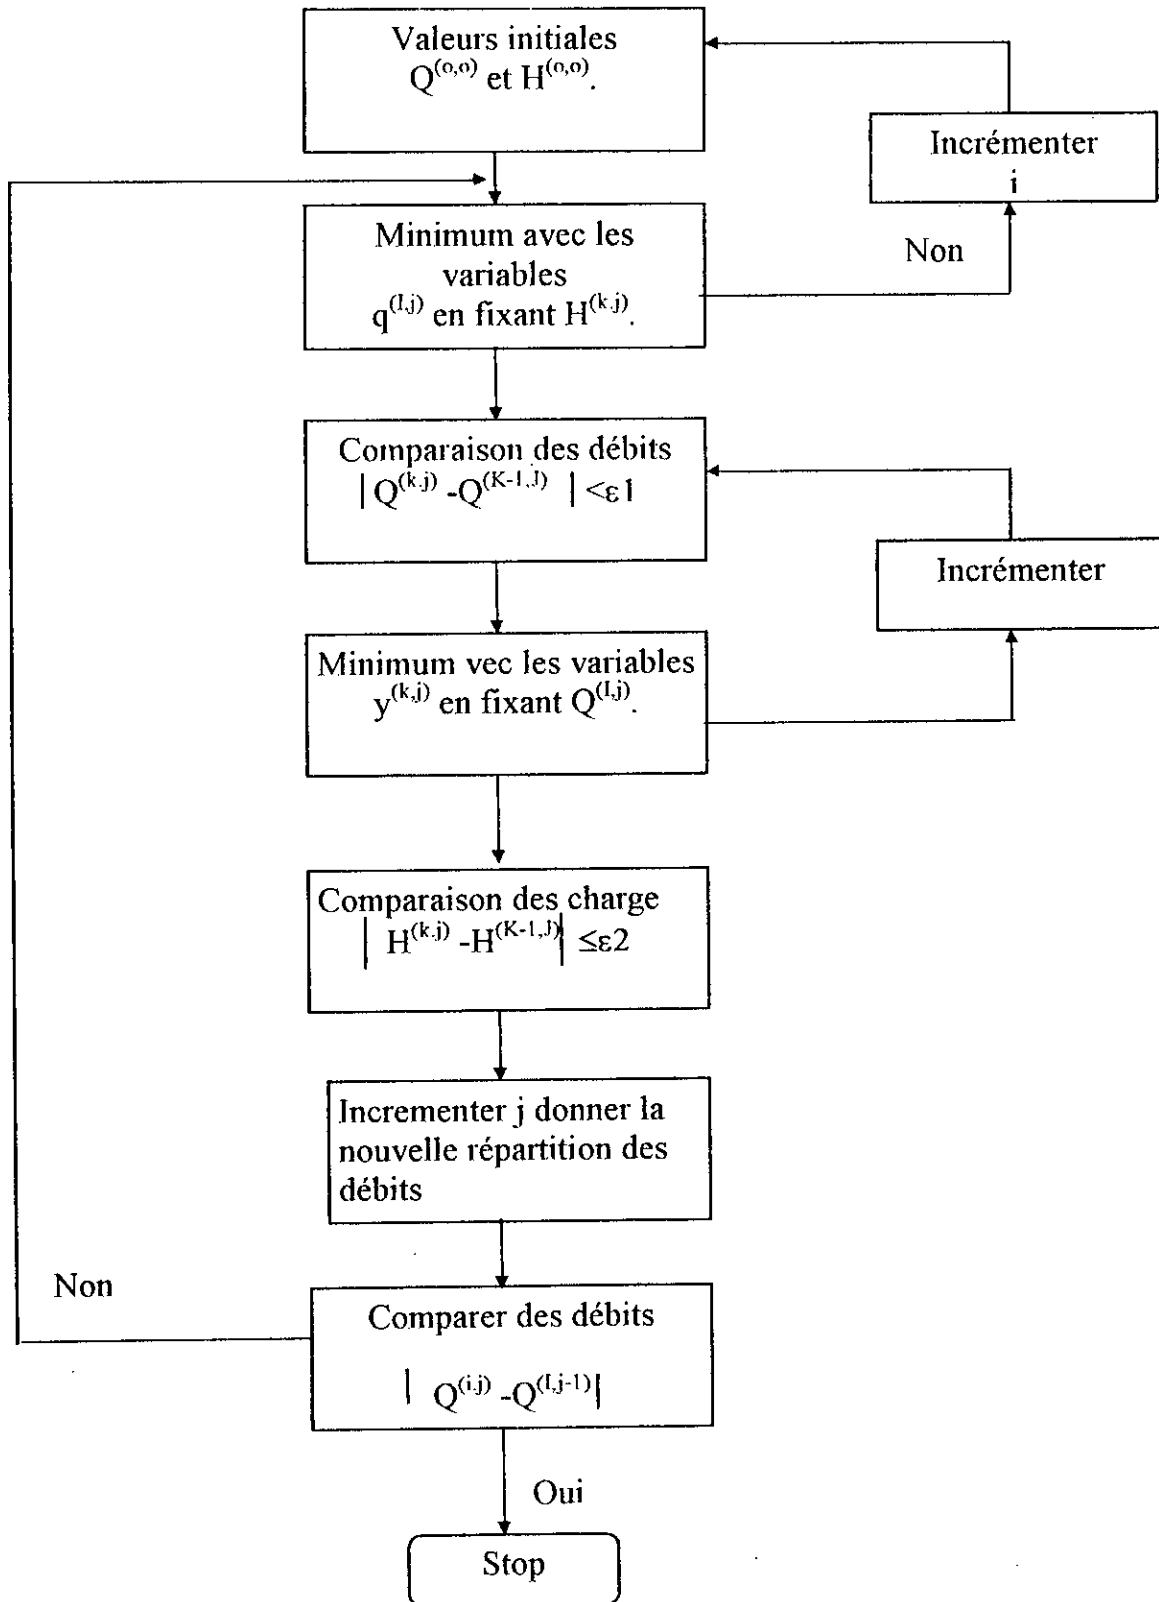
Valeurs initiales
$Q^{(o,o)}$ et $H^{(o,o)}$.

Incrémenter
i

Minimum avec les variables
$q^{(I,j)}$ en fixant $H^{(k,j)}$.

Non

Comparaison des débits
$|Q^{(k,j)} - Q^{(K-1,J)}| < \varepsilon 1$

Incrémenter

Minimum vec les variables
$y^{(k,j)}$ en fixant $Q^{(I,j)}$.

Comparaison des charge
$|H^{(k,j)} - H^{(K-1,J)}| \leq \varepsilon 2$

Incrementer j donner la nouvelle répartition des débits

Non

Comparer des débits
$|Q^{(i,j)} - Q^{(I,j-1)}|$

Oui

Stop